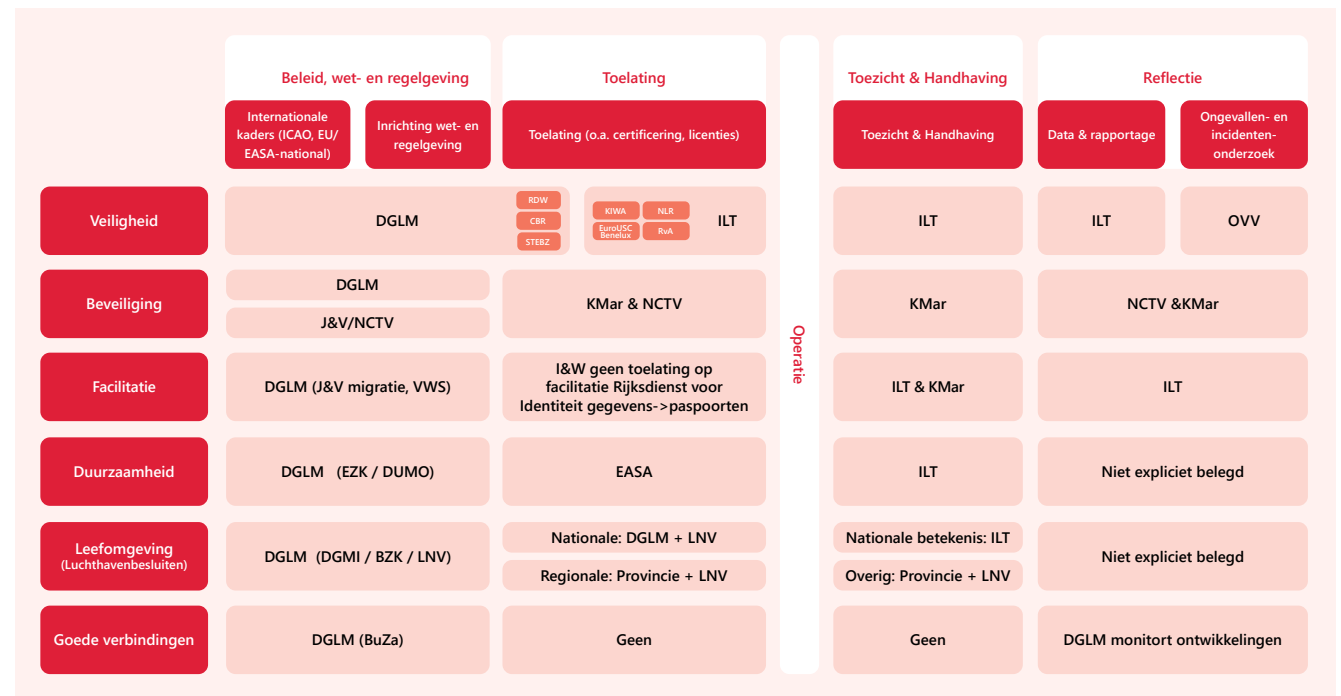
| | Beleid, wet- en regelgeving | | Toelating | Operatie | Toezicht & Handhaving | Reflectie | |
|---|---|---|---|---|---|---|---|
| | Internationale kaders (ICAO, EU/ EASA-national) | Inrichting wet- en regelgeving | Toelating (o.a. certificering, licenties) | | Toezicht & Handhaving | Data & rapportage | Ongevallen- en incidenten-onderzoek |
| Veiligheid | DGLM | RDW CBR STEBZ | KIWA NLR EuroUSC Benelux RvA ILT | | ILT | ILT | OVV |
| Beveiliging | DGLM J&V/NCTV | | KMar & NCTV | | KMar | NCTV &KMar | |
| Facilitatie | DGLM (J&V migratie, VWS) | | I&W geen toelating op facilitatie Rijksdienst voor Identiteit gegevens->paspoorten | | ILT & KMar | ILT | |
| Duurzaamheid | DGLM (EZK / DUMO) | | EASA | | ILT | Niet expliciet belegd | |
| Leefomgeving (Luchthavenbesluiten) | DGLM (DGMI / BZK / LNV) | | Nationale: DGLM + LNV Regionale: Provincie + LNV | | Nationale betekenis: ILT Overig: Provincie + LNV | Niet expliciet belegd | |
| Goede verbindingen | DGLM (BuZa) | | Geen | | Geen | DGLM monitort ontwikkelingen | |